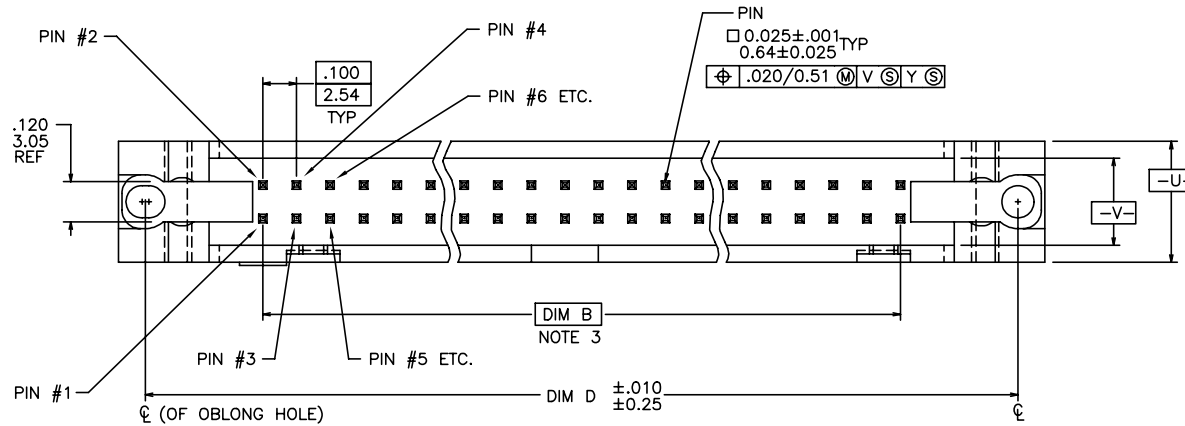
PIN #2

PIN #4

PIN

□ 0.025±.001 0.64±0.025 TYP

| ⊕ | .020/0.51 Ⓜ | V Ⓢ | Y Ⓢ |
|---|---|---|---|

.100

2.54

TYP

PIN #6 ETC.

.120 3.05 REF

-U-

-V-

DIM B

NOTE 3

PIN #3

PIN #5 ETC.

PIN #1

DIM D $\pm.010$ $\pm0.25$

℄ (OF OBLONG HOLE)

℄